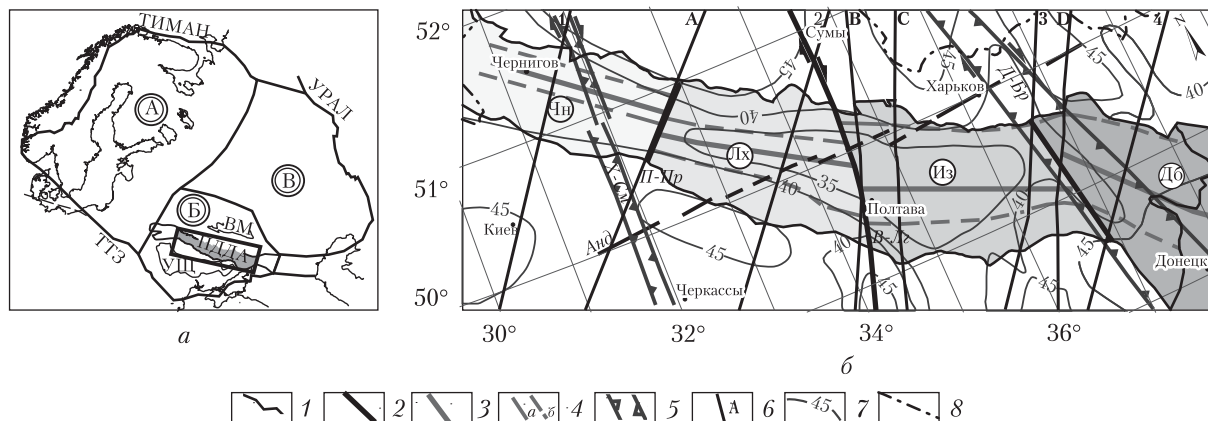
ТИМАН
А
УРАЛ
В
Б
ВМ
ТТЗ
ДДА
УЩ
а

52°
51°
50°
30°
32°
34°
36°
1
A
2
B
C
3
D
4
N
Сумы
Чернигов
Чн
45
40
Харьков
Д-Бр
45
40
Лх
Из
Дб
П-Пр
40
35
Полтава
45
Киев
Анд
45
40
В-Лг
45
45
45
Черкассы
Донецк
б

1 2 3 а б 4 5 A 6 45 7 8